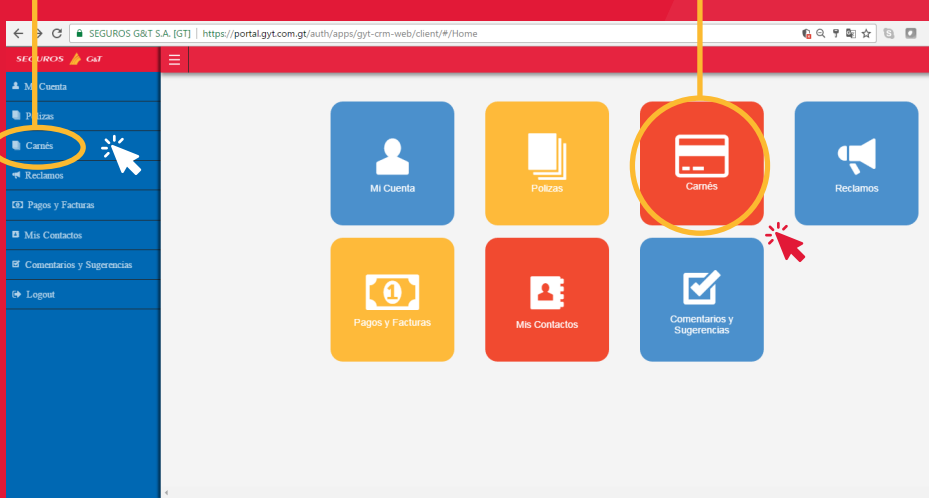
SEGUROS G&T S.A. [GT] | https://portal.gyt.com.gt/auth/apps/gyt-crm-web/client/#/Home

SEGUROS G&T

Mi Cuenta
Polizas
Carnés
Reclamos
Pagos y Facturas
Mis Contactos
Comentarios y Sugerencias
Logout

Mi Cuenta
Polizas
Carnés
Reclamos
Pagos y Facturas
Mis Contactos
Comentarios y Sugerencias